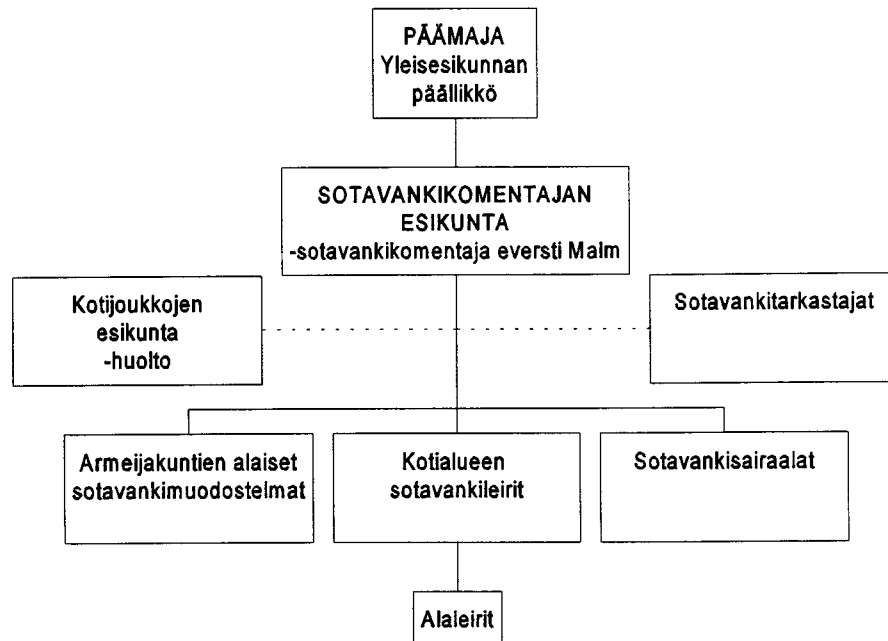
PÄÄMAJA
Yleisesikunnan päällikkö

SOTAVANKIKOMENTAJAN ESIKUNTA
-sotavankikomentaja eversti Malm

Kotijoukkojen esikunta
-huolto

Sotavankitarkastajat

Armeijakuntien alaiset sotavankimuodostelmat

Kotialueen sotavankileirit

Sotavankisairaalat

Alaleirit